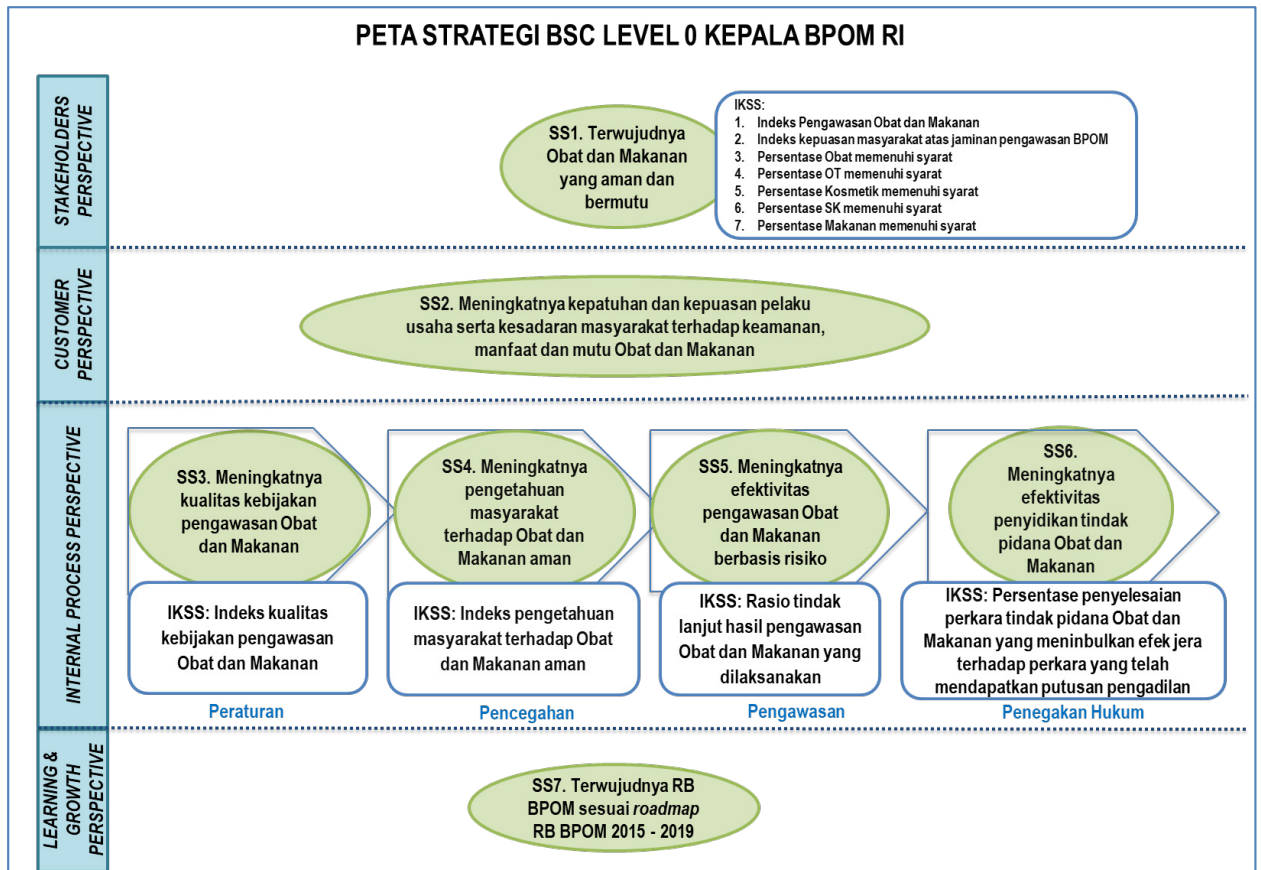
PETA STRATEGI BSC LEVEL 0 KEPALA BPOM RI

STAKEHOLDERS PERSPECTIVE

SS1. Terwujudnya Obat dan Makanan yang aman dan bermutu

IKSS:
1. Indeks Pengawasan Obat dan Makanan
2. Indeks kepuasan masyarakat atas jaminan pengawasan BPOM
3. Persentase Obat memenuhi syarat
4. Persentase OT memenuhi syarat
5. Persentase Kosmetik memenuhi syarat
6. Persentase SK memenuhi syarat
7. Persentase Makanan memenuhi syarat

CUSTOMER PERSPECTIVE

SS2. Meningkatnya kepatuhan dan kepuasan pelaku usaha serta kesadaran masyarakat terhadap keamanan, manfaat dan mutu Obat dan Makanan

INTERNAL PROCESS PERSPECTIVE

SS3. Meningkatnya kualitas kebijakan pengawasan Obat dan Makanan

IKSS: Indeks kualitas kebijakan pengawasan Obat dan Makanan

Peraturan

SS4. Meningkatnya pengetahuan masyarakat terhadap Obat dan Makanan aman

IKSS: Indeks pengetahuan masyarakat terhadap Obat dan Makanan aman

Pencegahan

SS5. Meningkatnya efektivitas pengawasan Obat dan Makanan berbasis risiko

IKSS: Rasio tindak lanjut hasil pengawasan Obat dan Makanan yang dilaksanakan

Pengawasan

SS6. Meningkatnya efektivitas penyidikan tindak pidana Obat dan Makanan

IKSS: Persentase penyelesaian perkara tindak pidana Obat dan Makanan yang meninbulkan efek jera terhadap perkara yang telah mendapatkan putusan pengadilan

Penegakan Hukum

LEARNING & GROWTH PERSPECTIVE

SS7. Terwujudnya RB BPOM sesuai roadmap RB BPOM 2015 - 2019